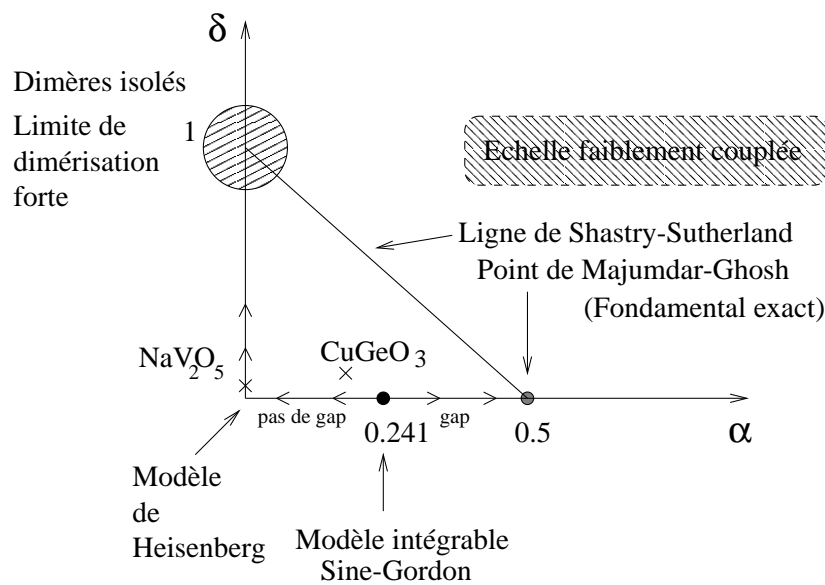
$\delta$

Dimères isolés

Limite de dimérisation forte

1

Echelle faiblement couplée

Ligne de Shastry-Sutherland

Point de Majumdar-Ghosh

(Fondamental exact)

$NaV_2O_5$

$CuGeO_3$

pas de gap

gap

0.241

0.5

$\alpha$

Modèle de Heisenberg

Modèle intégrable Sine-Gordon